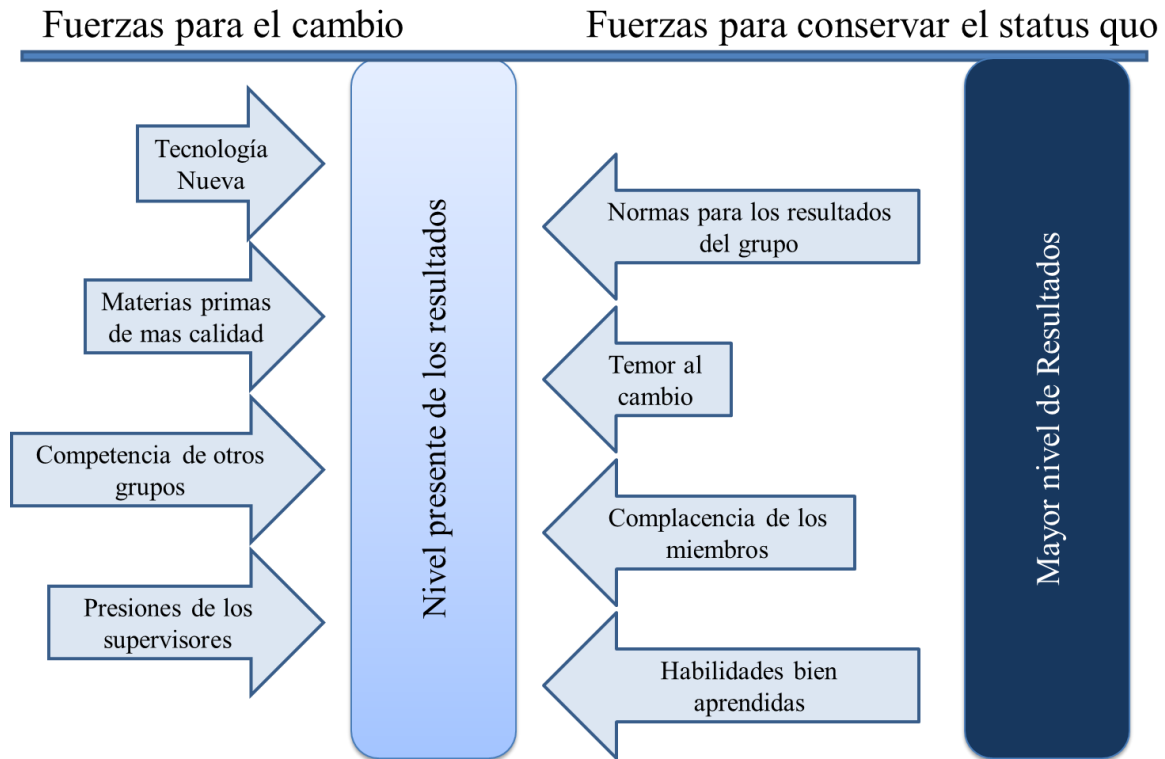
Fuerzas para el cambio

Fuerzas para conservar el status quo

Tecnología Nueva

Materias primas de mas calidad

Competencia de otros grupos

Presiones de los supervisores

Nivel presente de los resultados

Normas para los resultados del grupo

Temor al cambio

Complacencia de los miembros

Habilidades bien aprendidas

Mayor nivel de Resultados